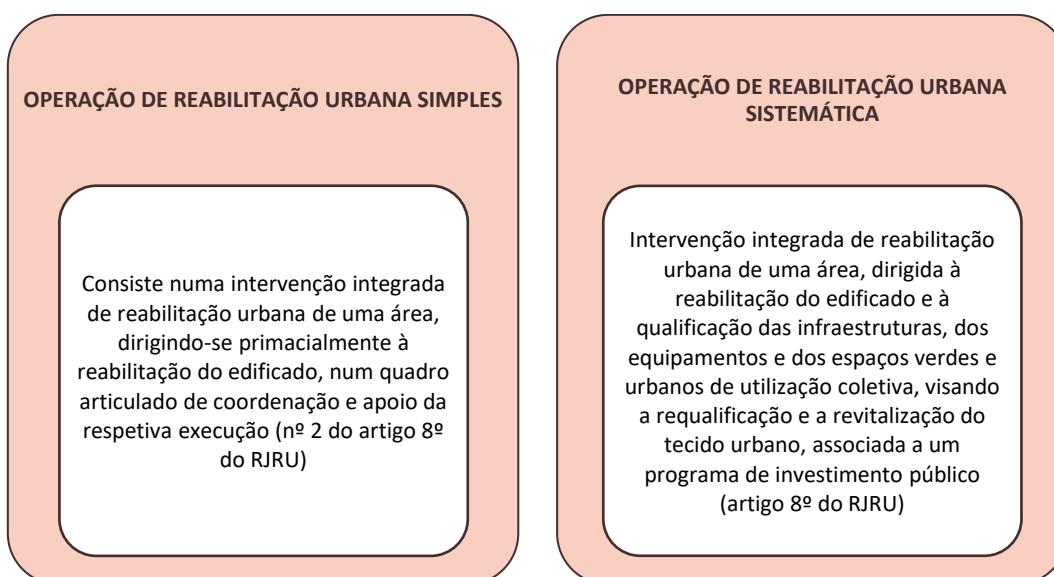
OPERAÇÃO DE REABILITAÇÃO URBANA SIMPLES

Consiste numa intervenção integrada de reabilitação urbana de uma área, dirigindo-se primacialmente à reabilitação do edificado, num quadro articulado de coordenação e apoio da respetiva execução (nº 2 do artigo 8º do RJRU)

OPERAÇÃO DE REABILITAÇÃO URBANA SISTEMÁTICA

Intervenção integrada de reabilitação urbana de uma área, dirigida à reabilitação do edificado e à qualificação das infraestruturas, dos equipamentos e dos espaços verdes e urbanos de utilização coletiva, visando a requalificação e a revitalização do tecido urbano, associada a um programa de investimento público (artigo 8º do RJRU)